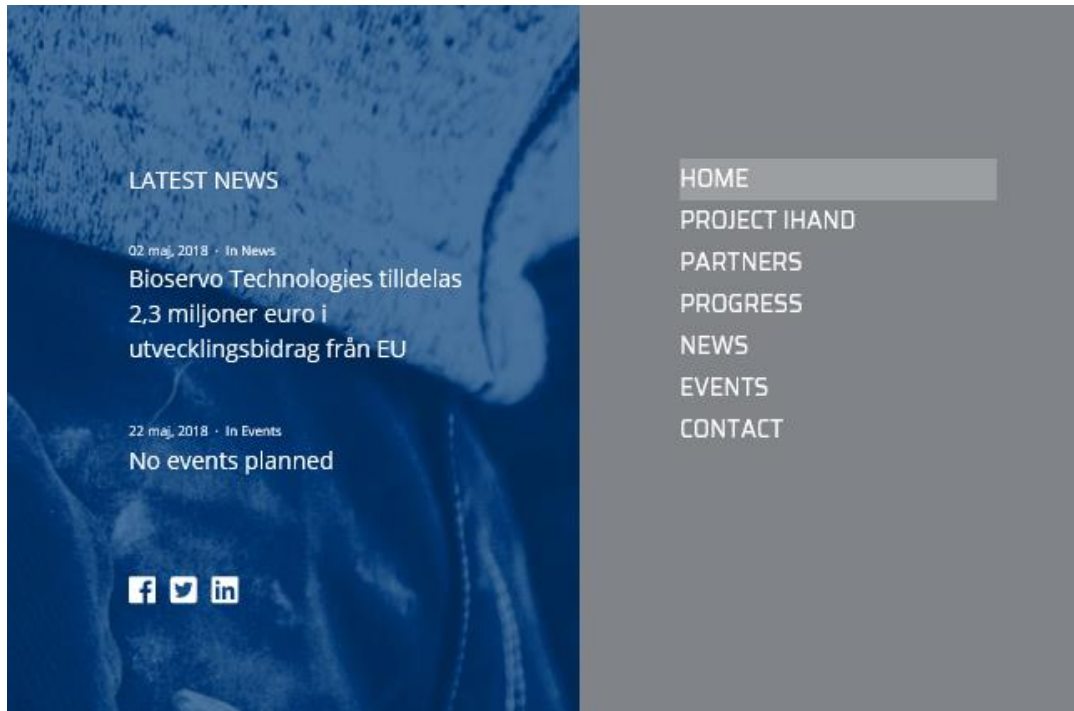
LATEST NEWS

02 maj, 2018 · In News
Bioservo Technologies tilldelas 2,3 miljoner euro i utvecklingsbidrag från EU

22 maj, 2018 · In Events
No events planned

HOME
PROJECT IHAND
PARTNERS
PROGRESS
NEWS
EVENTS
CONTACT